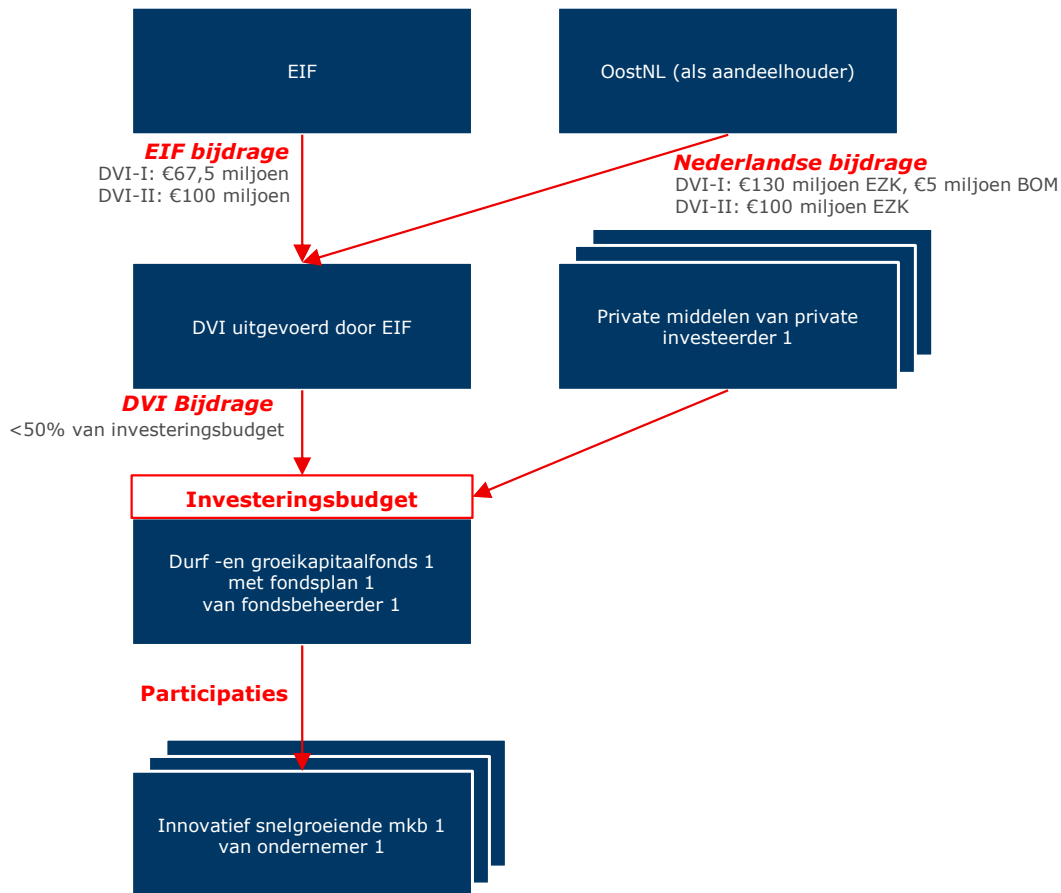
EIF

OostNL (als aandeelhouder)

EIF bijdrage
DVI-I: €67,5 miljoen
DVI-II: €100 miljoen

Nederlandse bijdrage
DVI-I: €130 miljoen EZK, €5 miljoen BOM
DVI-II: €100 miljoen EZK

DVI uitgevoerd door EIF

Private middelen van private investeerder 1

DVI Bijdrage
<50% van investeringsbudget

Investeringsbudget

Durf -en groeikapitaalfonds 1
met fondsplan 1
van fondsbeheerder 1

Participaties

Innovatief snelgroeiende mkb 1
van ondernemer 1